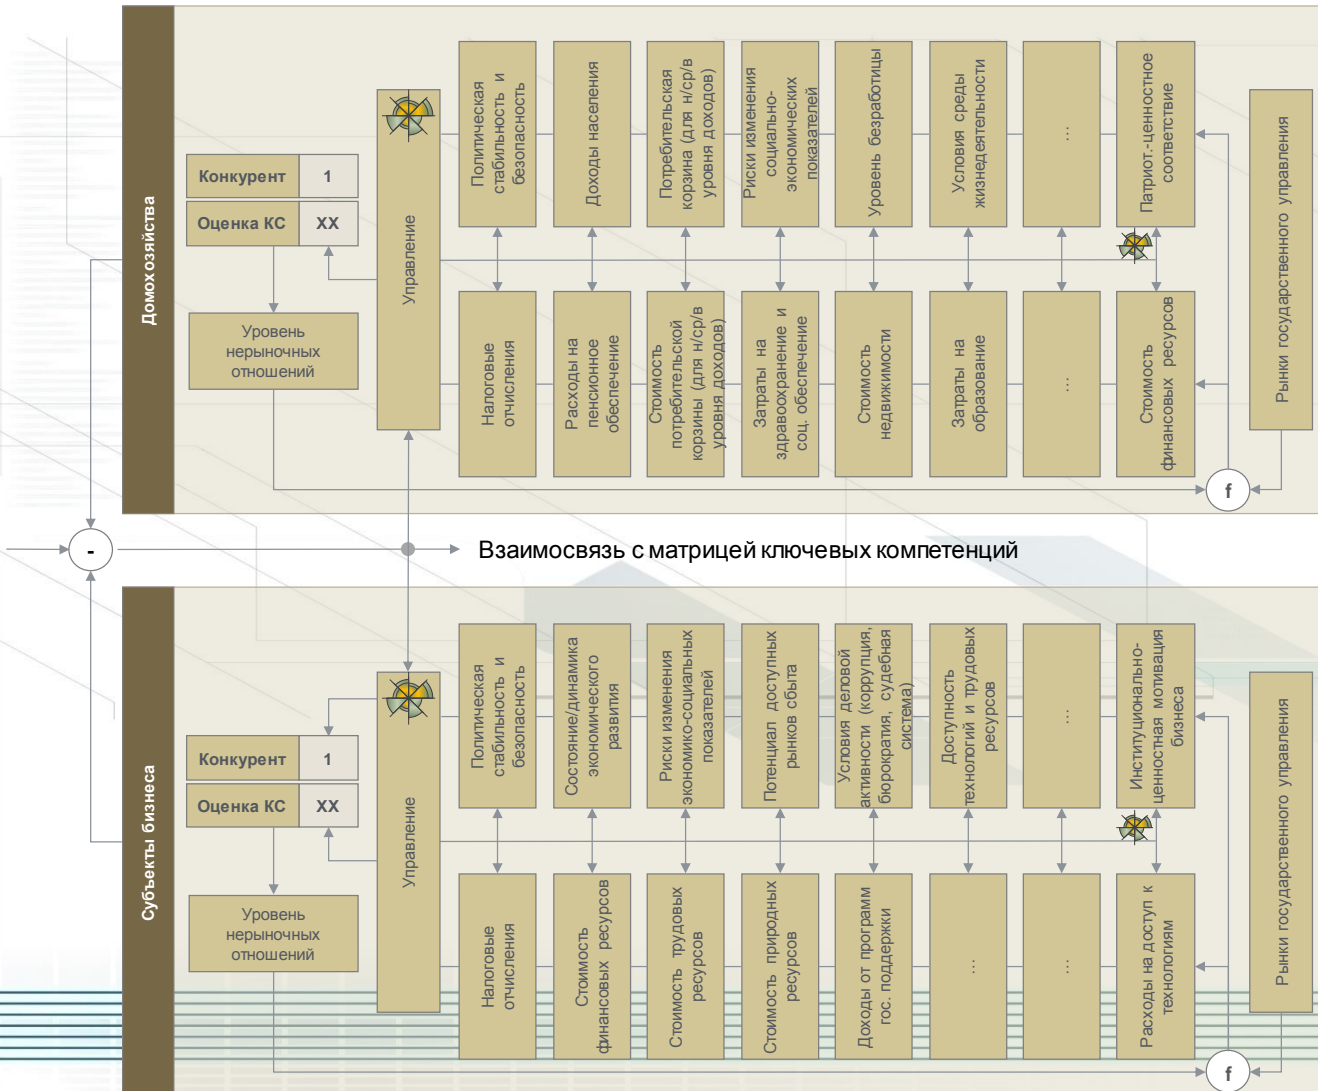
Домохозяйства

Конкурент | 1
Оценка КС | XX

Уровень нерыночных отношений

Управление

Политическая стабильность и безопасность

Доходы населения

Потребительская корзина (для н/ср/в уровня доходов)

Риски изменения социально-экономических показателей

Уровень безработицы

Условия среды жизнедеятельности

...

Патриот.-ценностное соответствие

Налоговые отчисления

Расходы на пенсионное обеспечение

Стоимость потребительской корзины (для н/ср/в уровня доходов)

Затраты на здравоохранение и соц. обеспечение

Стоимость недвижимости

Затраты на образование

...

Стоимость финансовых ресурсов

Рынки государственного управления

f

-

Взаимосвязь с матрицей ключевых компетенций

Субъекты бизнеса

Конкурент | 1
Оценка КС | XX

Уровень нерыночных отношений

Управление

Политическая стабильность и безопасность

Состояние/динамика экономического развития

Риски изменения экономико-социальных показателей

Потенциал доступных рынков сбыта

Условия деловой активности (коррупция, бюрократия, судебная система)

Доступность технологий и трудовых ресурсов

...

Институционально-ценностная мотивация бизнеса

Налоговые отчисления

Стоимость финансовых ресурсов

Стоимость трудовых ресурсов

Стоимость природных ресурсов

Доходы от программ гос. поддержки

...

...

Расходы на доступ к технологиям

Рынки государственного управления

f